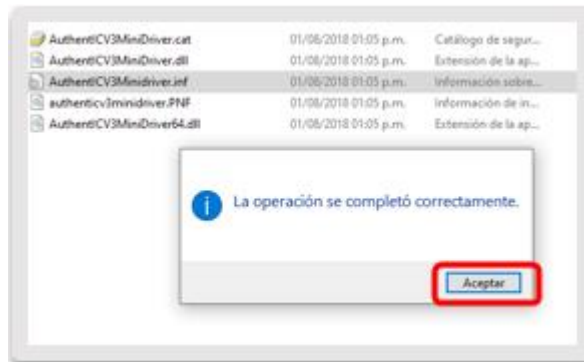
| | | |
|---|---|---|
| AuthentICV3MiniDriver.cat | 01/08/2018 01:05 p.m. | Catálogo de segur... |
| AuthentICV3MiniDriver.dll | 01/08/2018 01:05 p.m. | Extensión de la ap... |
| AuthentICV3Minidriver.inf | 01/08/2018 01:05 p.m. | Información sobre... |
| authenticv3minidriver.PNF | 01/08/2018 01:05 p.m. | Información de in... |
| AuthentICV3MiniDriver64.dll | 01/08/2018 01:05 p.m. | Extensión de la ap... |

La operación se completó correctamente.

Aceptar